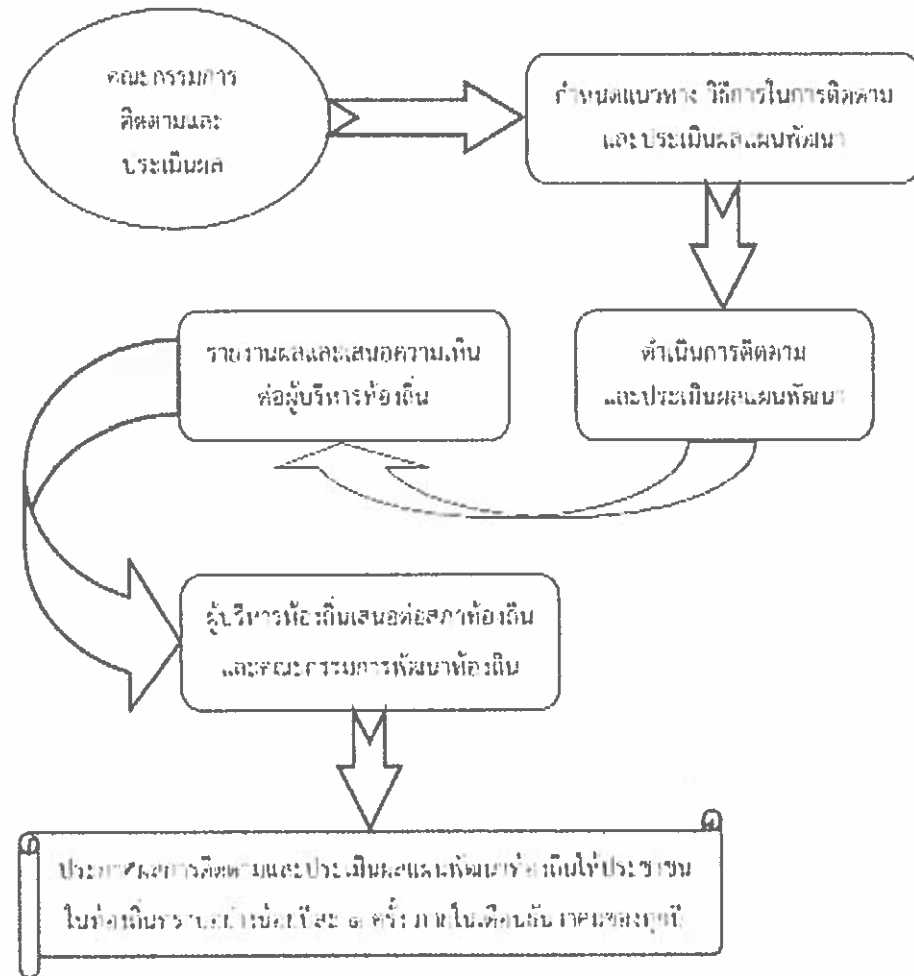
คณะกรรมการ
ติดตามและ
ประเมินผล

กำหนดแนวทาง วิธีการในการติดตาม
และประเมินผลแผนพัฒนา

ดำเนินการติดตาม
และประเมินผลแผนพัฒนา

รายงานผลและเสนอความเห็น
ต่อผู้บริหารท้องถิ่น

ผู้บริหารท้องถิ่นเสนอต่อสภาท้องถิ่น
และคณะกรรมการพัฒนาท้องถิ่น

ประกาศผลการติดตามและประเมินผลแผนพัฒนาท้องถิ่นให้ประชาชน
ในท้องถิ่นทราบ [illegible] ครั้ง ภายในเดือนธันวาคมของทุกปี